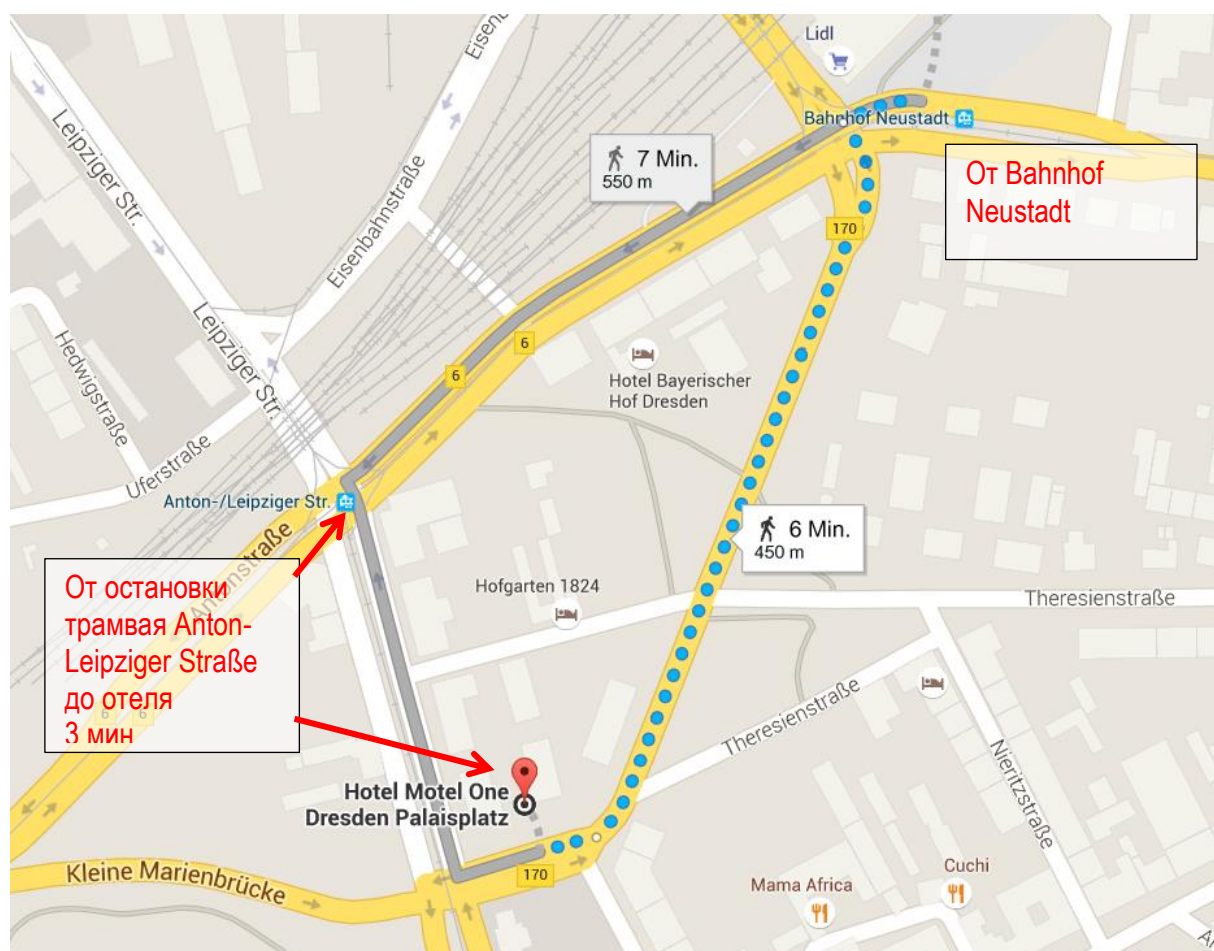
Eisen

Lidl

Bahnhof Neustadt

7 Min.
550 m

От Bahnhof Neustadt

Leipziger Str.

Eisenbahnstraße

170

Leipziger Str.

6

6

Hedwigstraße

Hotel Bayerischer Hof Dresden

Uferstraße

Anton-/Leipziger Str.

6 Min.
450 m

Antonstraße

От остановки трамвая Anton-Leipziger Straße до отеля 3 мин

Hofgarten 1824

Theresienstraße

Theresienstraße

Nieritzstraße

Hotel Motel One Dresden Palaisplatz

Kleine Marienbrücke

170

Cuchi

Mama Africa